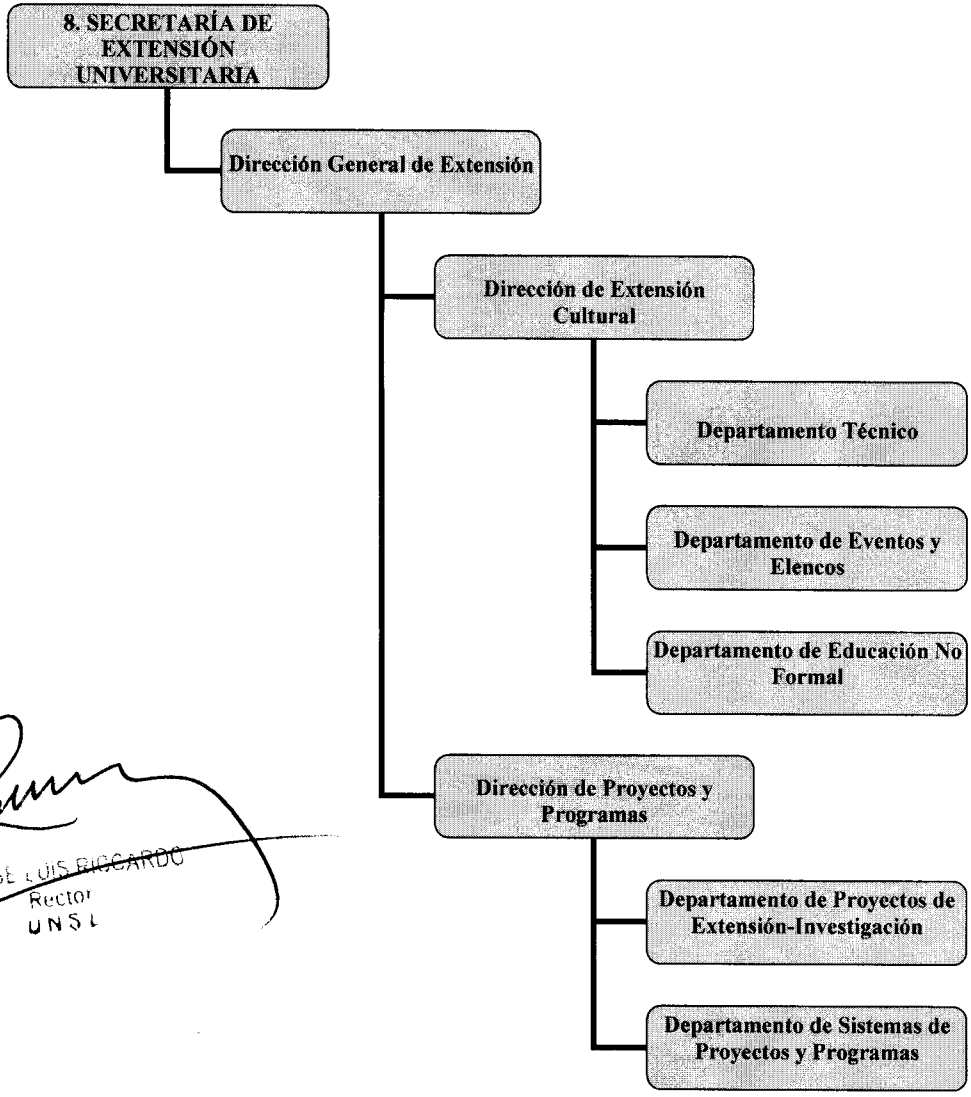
8. SECRETARÍA DE EXTENSIÓN UNIVERSITARIA

Dirección General de Extensión

Dirección de Extensión Cultural

Departamento Técnico

Departamento de Eventos y Elencos

Departamento de Educación No Formal

Dirección de Proyectos y Programas

Departamento de Proyectos de Extensión-Investigación

Departamento de Sistemas de Proyectos y Programas

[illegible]E LUIS RICCARDO
Rector
UNSL